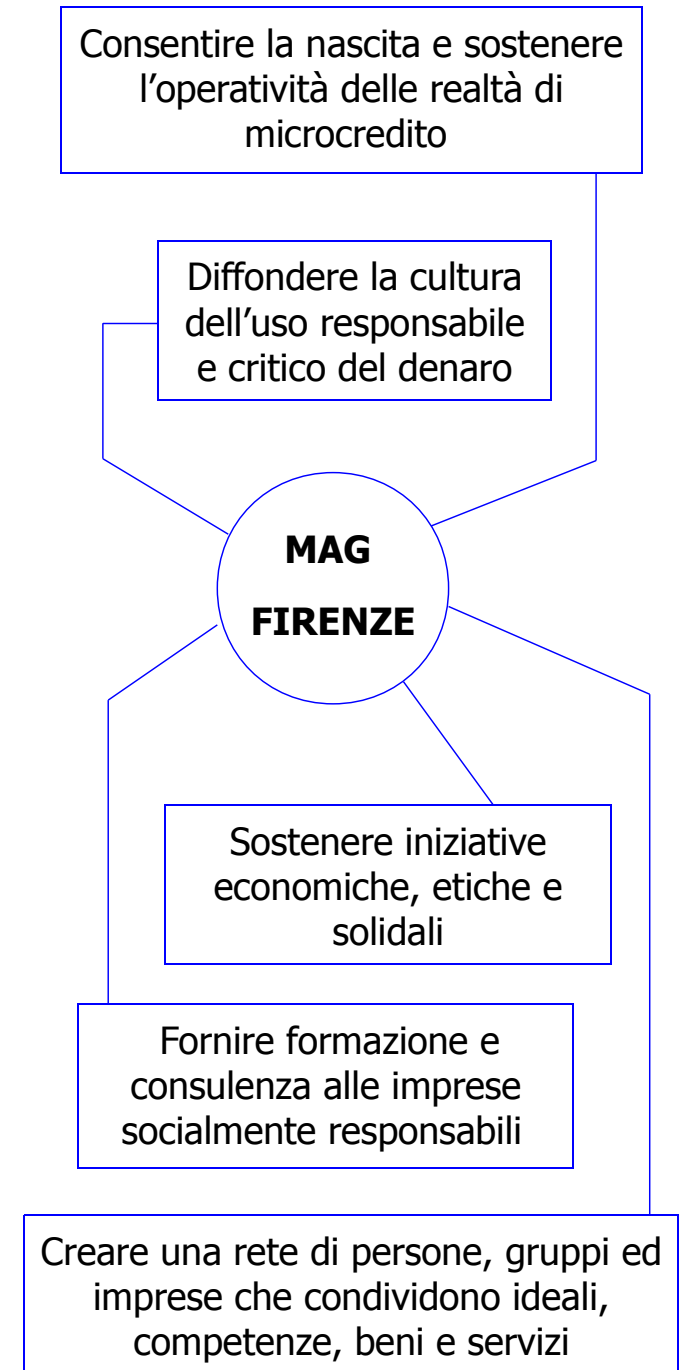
Consentire la nascita e sostenere l’operatività delle realtà di microcredito

Diffondere la cultura dell’uso responsabile e critico del denaro

MAG

FIRENZE

Sostenere iniziative economiche, etiche e solidali

Fornire formazione e consulenza alle imprese socialmente responsabili

Creare una rete di persone, gruppi ed imprese che condividono ideali, competenze, beni e servizi